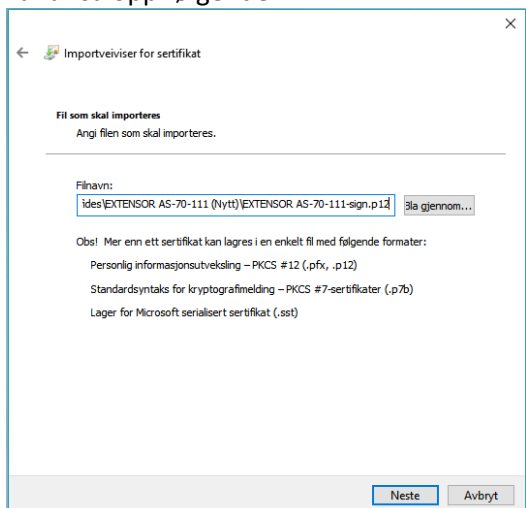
Importveiviser for sertifikat

Fil som skal importeres
Angi filen som skal importeres.

Filnavn:
ides\EXTENSOR AS-70-111 (Nytt)\EXTENSOR AS-70-111-sign.p12

Bla gjennom...

Obs! Mer enn ett sertifikat kan lagres i en enkelt fil med følgende formater:

Personlig informasjonsutveksling – PKCS #12 (.pfx, .p12)

Standardsyntaks for kryptografimelding – PKCS #7-sertifikater (.p7b)

Lager for Microsoft serialisert sertifikat (.sst)

Neste

Avbryt